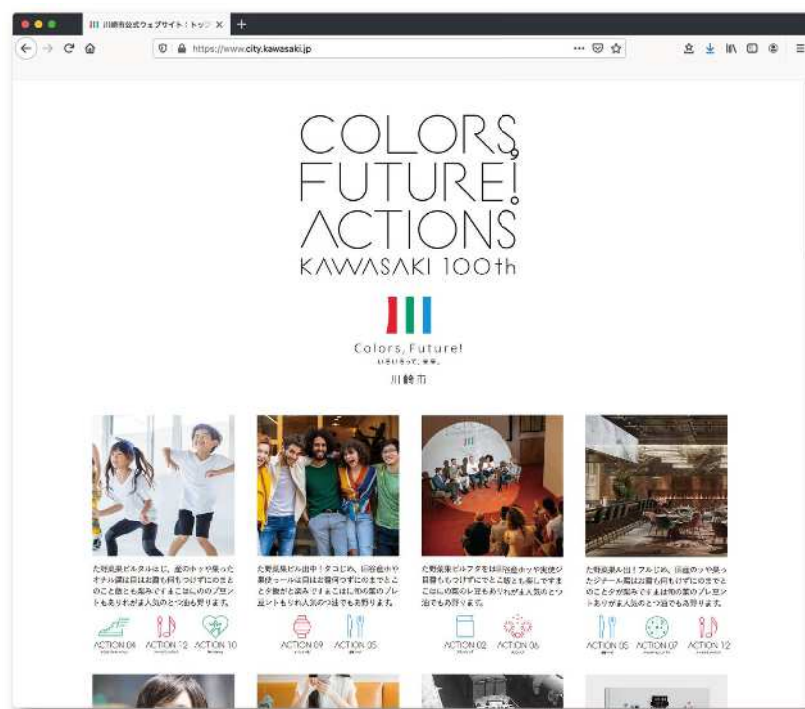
川崎市公式ウェブサイト：トップ

https://www.city.kawasaki.jp

COLORS, FUTURE! ACTIONS
KAWASAKI 100th

Colors, Future!
いろいろって、未来。
川崎市

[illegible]

ACTION 04 ACTION 12 ACTION 10

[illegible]

ACTION 09 ACTION 05

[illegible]

ACTION 02 ACTION 06

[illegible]

ACTION 05 ACTION 07 ACTION 12